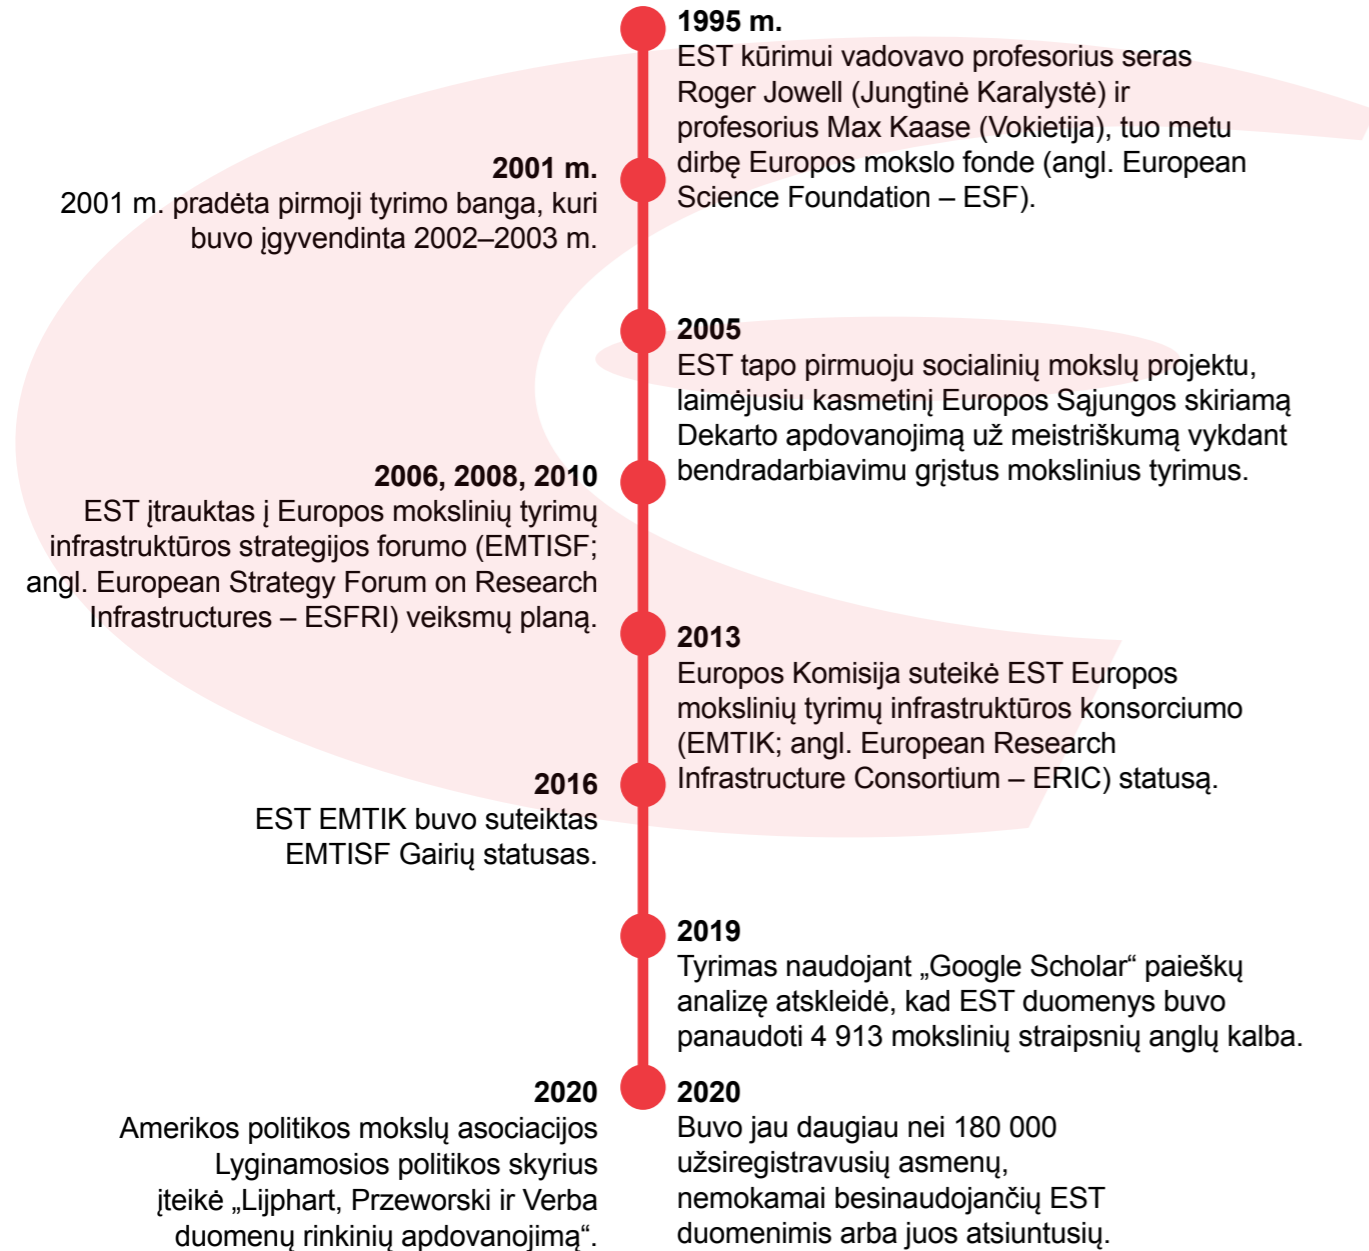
1995 m.
EST kūrimui vadovavo profesorius seras Roger Jowell (Jungtinė Karalystė) ir profesorius Max Kaase (Vokietija), tuo metu dirbę Europos mokslo fonde (angl. European Science Foundation – ESF).

2001 m.
2001 m. pradėta pirmoji tyrimo banga, kuri buvo įgyvendinta 2002–2003 m.

2005
EST tapo pirmuoju socialinių mokslų projektu, laimėjusiu kasmetinį Europos Sąjungos skiriamą Dekarto apdovanojimą už meistriškumą vykdant bendradarbiavimu grįstus mokslinius tyrimus.

2006, 2008, 2010
EST įtrauktas į Europos mokslinių tyrimų infrastruktūros strategijos forumo (EMTISF; angl. European Strategy Forum on Research Infrastructures – ESFRI) veiksmų planą.

2013
Europos Komisija suteikė EST Europos mokslinių tyrimų infrastruktūros konsorciumo (EMTIK; angl. European Research Infrastructure Consortium – ERIC) statusą.

2016
EST EMTIK buvo suteiktas EMTISF Gairių statusas.

2019
Tyrimas naudojant „Google Scholar“ paieškų analizę atskleidė, kad EST duomenys buvo panaudoti 4 913 mokslinių straipsnių anglų kalba.

2020
Amerikos politikos mokslų asociacijos Lyginamosios politikos skyrius įteikė „Lijphart, Przeworski ir Verba duomenų rinkinių apdovanojimą“.

2020
Buvo jau daugiau nei 180 000 užsiregistravusių asmenų, nemokamai besinaudojančių EST duomenimis arba juos atsiuntusių.